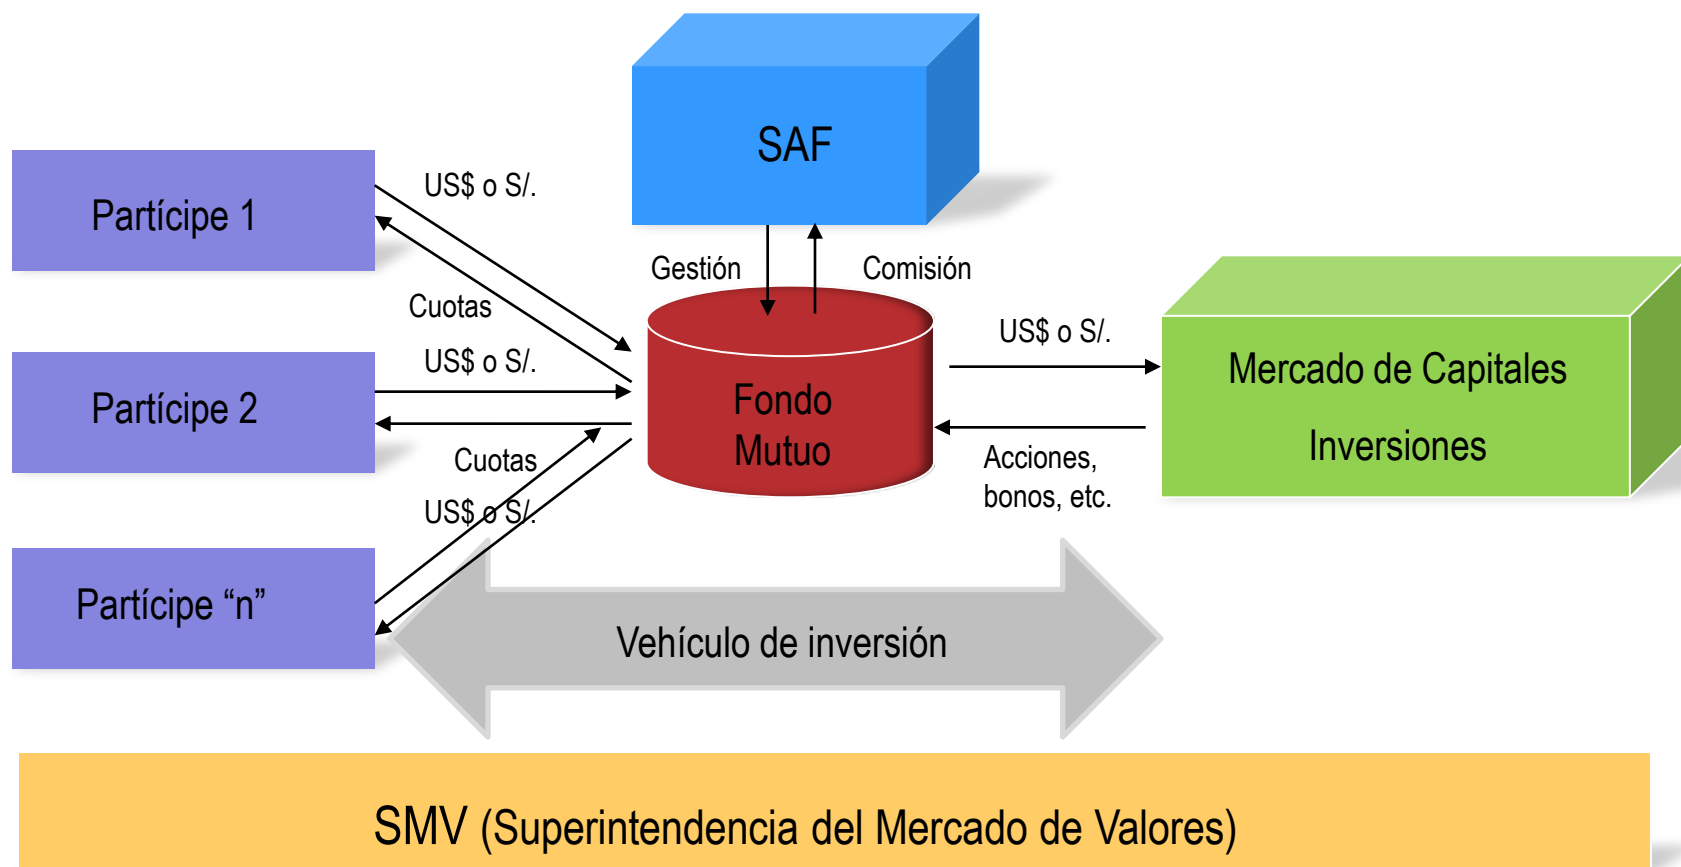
SAF

Partícipe 1

US$ o S/.

Cuotas

Gestión

Comisión

Partícipe 2

US$ o S/.

Cuotas

US$ o S/.

Fondo Mutuo

US$ o S/.

Acciones, bonos, etc.

Mercado de Capitales

Inversiones

Partícipe "n"

Vehículo de inversión

SMV (Superintendencia del Mercado de Valores)